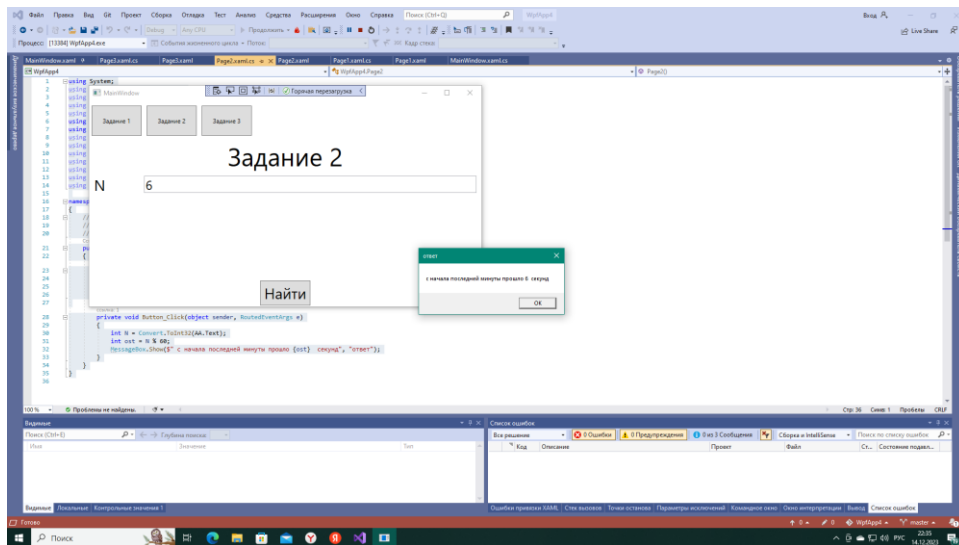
Файл Правка Вид Git Проект Сборка Отладка Тест Анализ Средства Расширения Окно Справка Поиск (Ctrl+Q) WpfApp4 Вход Live Share

Процесс: [13384] WpfApp4.exe События жизненного цикла Поток: Кадр стека:

MainWindow.xaml Page3.xaml.cs Page3.xaml Page2.xaml.cs Page2.xaml Page1.xaml.cs Page1.xaml MainWindow.xaml.cs

WpfApp4 WpfApp4.Page2 Page2()

using System;
using
using
using
using
using
using
using
using
using
using
using
using
using

namespace
{

private void Button_Click(object sender, RoutedEventArgs e)
{
int N = Convert.ToInt32(AA.Text);
int ost = N % 60;
MessageBox.Show($" с начала последней минуты прошло {ost} секунд", "ответ");
}
}
}

MainWindow

Горячая перезагрузка

Задание 1 Задание 2 Задание 3

Задание 2

N 6

Найти

ответ

с начала последней минуты прошло 6 секунд

ОК

100 % Проблемы не найдены. Стр: 36 Симв: 1 Пробелы CRLF

Видимые
Поиск (Ctrl+E) Глубина поиска: 3
Имя Значение Тип

Видимые Локальные Контрольные значения 1

Список ошибок
Все решение 0 Ошибки 0 Предупреждения 0 из 3 Сообщения Сборка и IntelliSense Поиск по списку ошибок
Код Описание Проект Файл Ст... Состояние подавл...

Ошибки привязки XAML Стек вызовов Точки останова Параметры исключений Командное окно Окно интерпретации Вывод Список ошибок

Готово WpfApp4 master

Поиск

22:03 14.12.2021 РУС